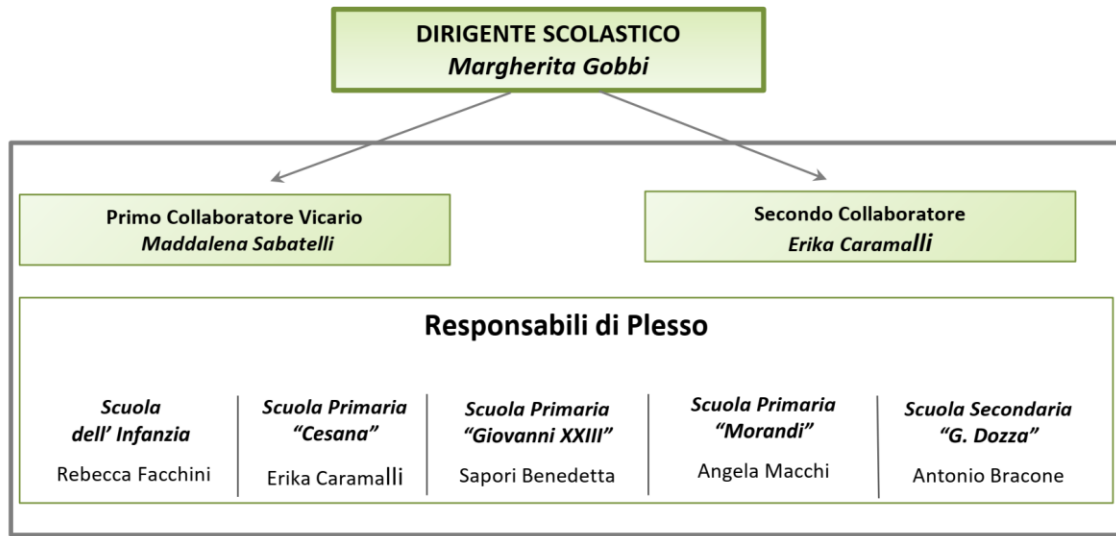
DIRIGENTE SCOLASTICO
*Margherita Gobbi*

Primo Collaboratore Vicario
*Maddalena Sabatelli*

Secondo Collaboratore
*Erika Caramalli*

Responsabili di Plesso

*Scuola dell' Infanzia*
Rebecca Facchini

*Scuola Primaria "Cesana"*
Erika Caramalli

*Scuola Primaria "Giovanni XXIII"*
Sapori Benedetta

*Scuola Primaria "Morandi"*
Angela Macchi

*Scuola Secondaria "G. Dozza"*
Antonio Bracone